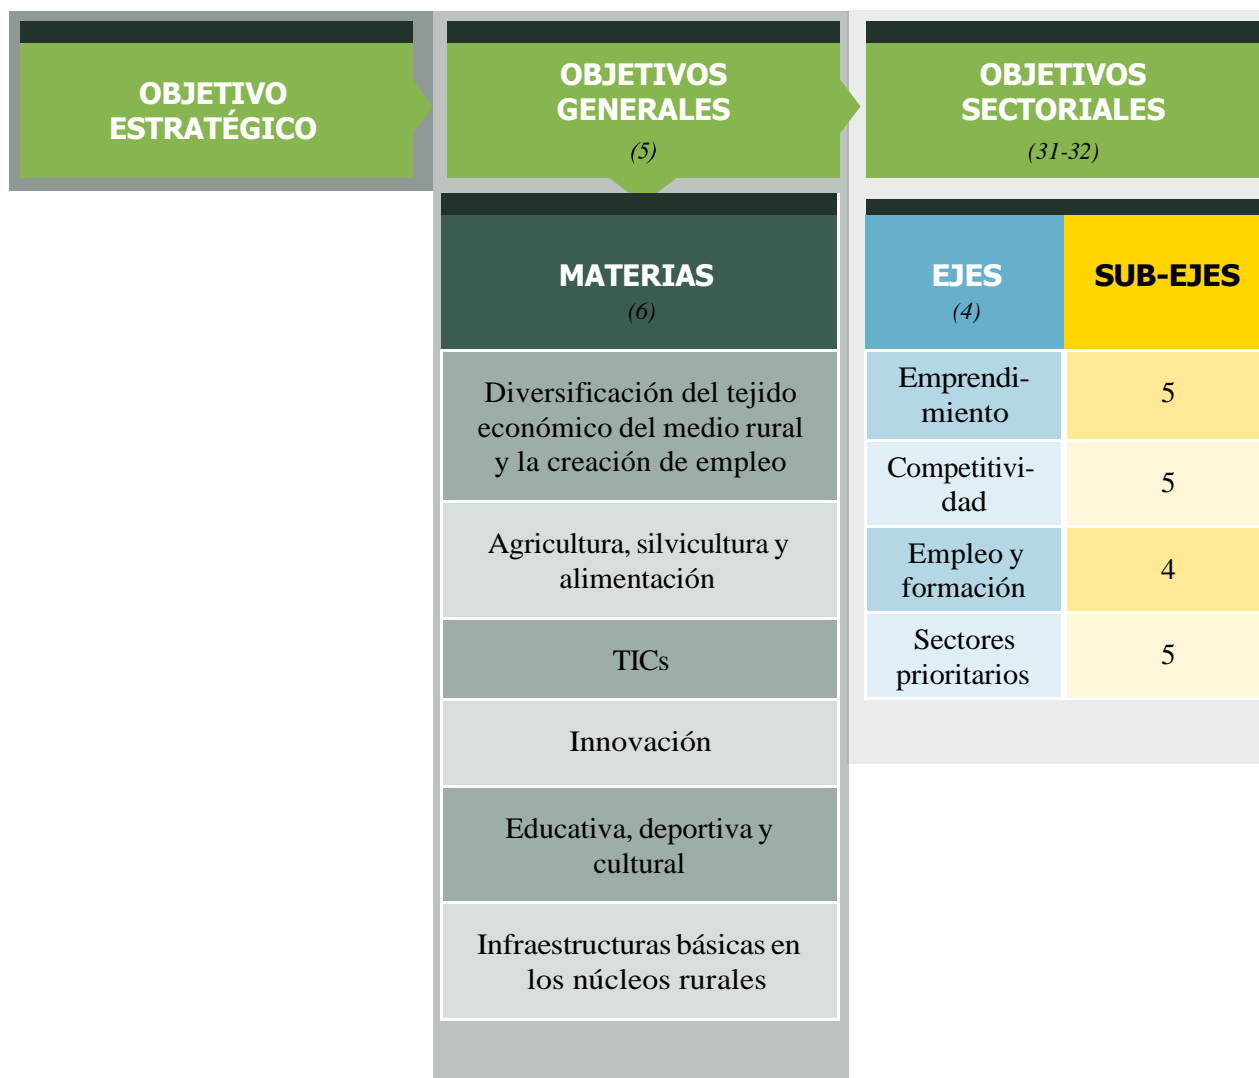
OBJETIVO ESTRATÉGICO

OBJETIVOS GENERALES
(5)

OBJETIVOS SECTORIALES
(31-32)

MATERIAS
(6)

Diversificación del tejido económico del medio rural y la creación de empleo

Agricultura, silvicultura y alimentación

TICs

Innovación

Educativa, deportiva y cultural

Infraestructuras básicas en los núcleos rurales

| EJES (4) | SUB-EJES |
|---|---|
| Emprendimiento | 5 |
| Competitividad | 5 |
| Empleo y formación | 4 |
| Sectores prioritarios | 5 |